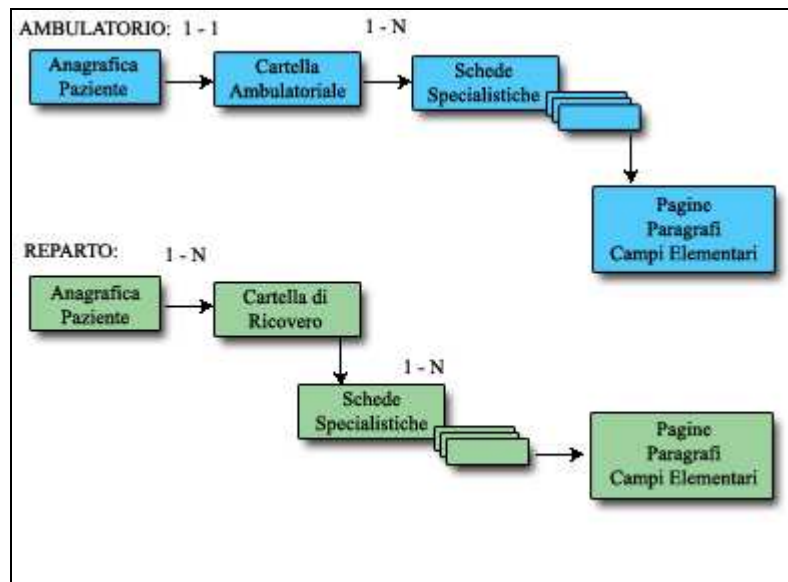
AMBULATORIO: 1 - 1

1 - N

Anagrafica Paziente

Cartella Ambulatoriale

Schede Specialistiche

Pagine Paragrafi Campi Elementari

REPARTO:

1 - N

Anagrafica Paziente

Cartella di Ricovero

1 - N

Schede Specialistiche

Pagine Paragrafi Campi Elementari